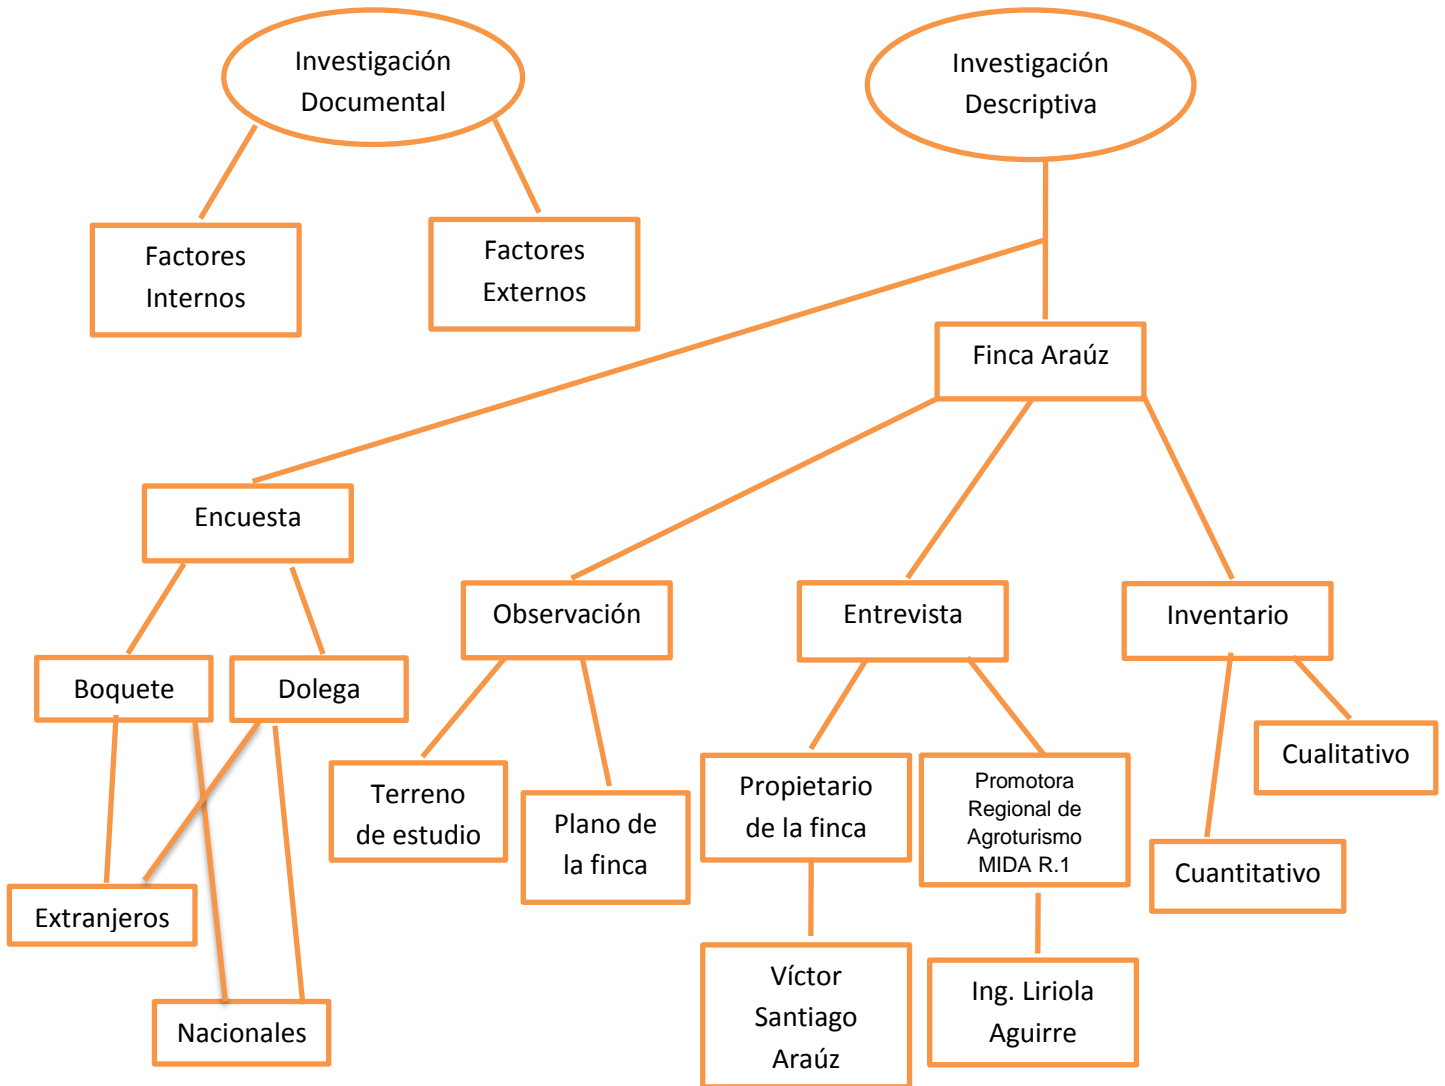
Investigación Documental

Factores Internos

Factores Externos

Investigación Descriptiva

Finca Araúz

Encuesta

Boquete

Dolega

Extranjeros

Nacionales

Observación

Terreno de estudio

Plano de la finca

Entrevista

Propietario de la finca

Víctor Santiago Araúz

Promotora Regional de Agroturismo MIDA R.1

Ing. Liriola Aguirre

Inventario

Cualitativo

Cuantitativo